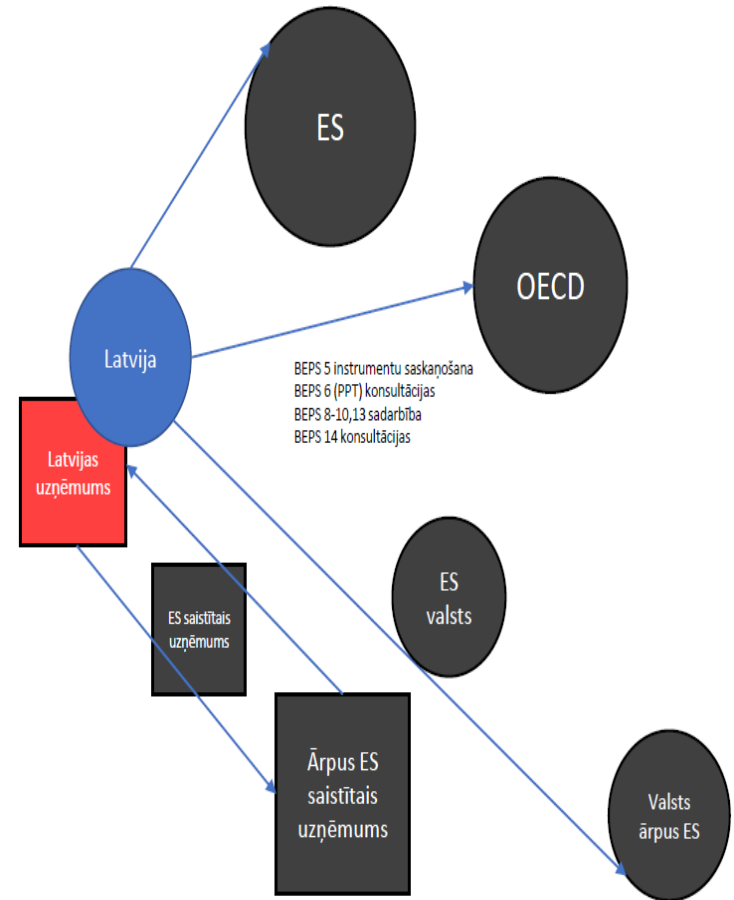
ES

OECD

Latvija

BEPS 5 instrumentu saskaņošana
BEPS 6 (PPT) konsultācijas
BEPS 8-10,13 sadarbība
BEPS 14 konsultācijas

Latvijas uzņēmums

ES valsts

ES saistītais uzņēmums

Ārpus ES saistītais uzņēmums

Valsts ārpus ES